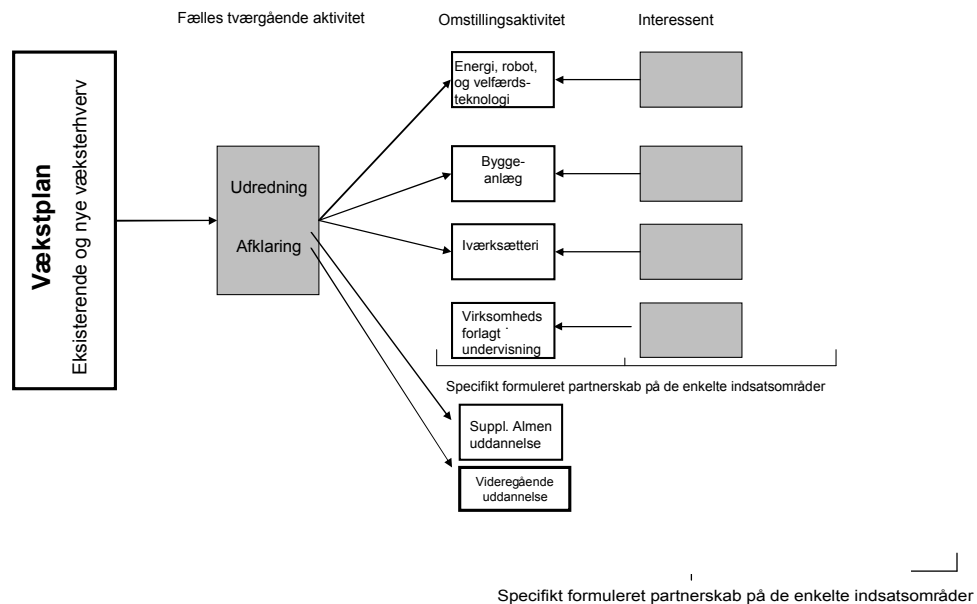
Fælles tværgående aktivitet

Omstillingsaktivitet

Interessent

Vækstplan
Eksisterende og nye væksterhverv

Udredning

Afklaring

Energi, robot, og velfærdsteknologi

Byggeanlæg

Iværksætteri

Virksomheds forlagt undervisning

Specifikt formuleret partnerskab på de enkelte indsatsområder

Suppl. Almen uddannelse

Videregående uddannelse

Specifikt formuleret partnerskab på de enkelte indsatsområder